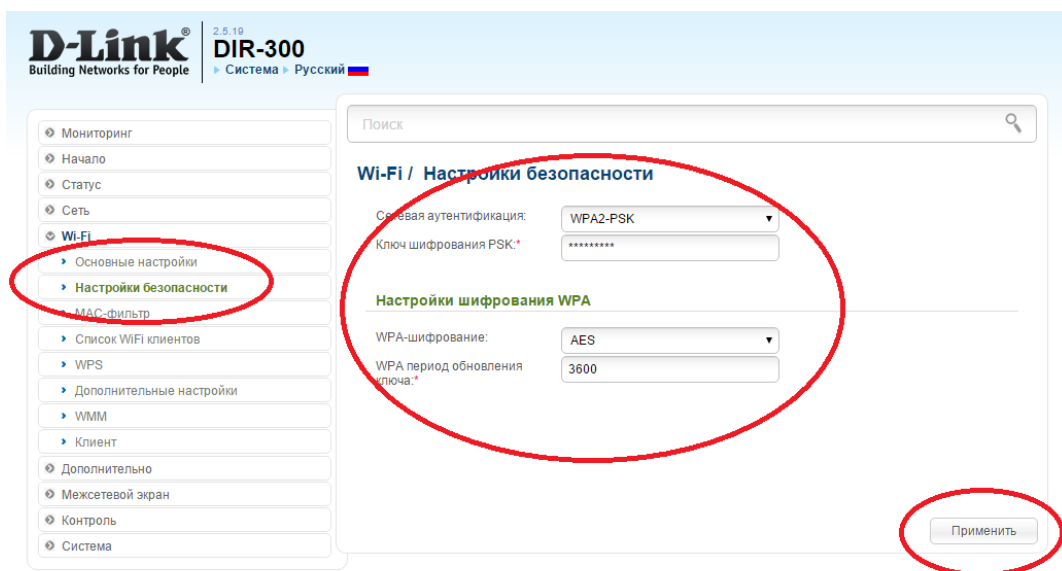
D-Link®
Building Networks for People

2.5.19
DIR-300
▸ Система ▸ Русский

Мониторинг
Начало
Статус
Сеть
Wi-Fi
› Основные настройки
› Настройки безопасности
› MAC-фильтр
› Список WiFi клиентов
› WPS
› Дополнительные настройки
› WMM
› Клиент
Дополнительно
Межсетевой экран
Контроль
Система

Поиск

Wi-Fi / Настройки безопасности

Сетевая аутентификация: WPA2-PSK
Ключ шифрования PSK:* *********

Настройки шифрования WPA

WPA-шифрование: AES
WPA период обновления ключа:* 3600

Применить